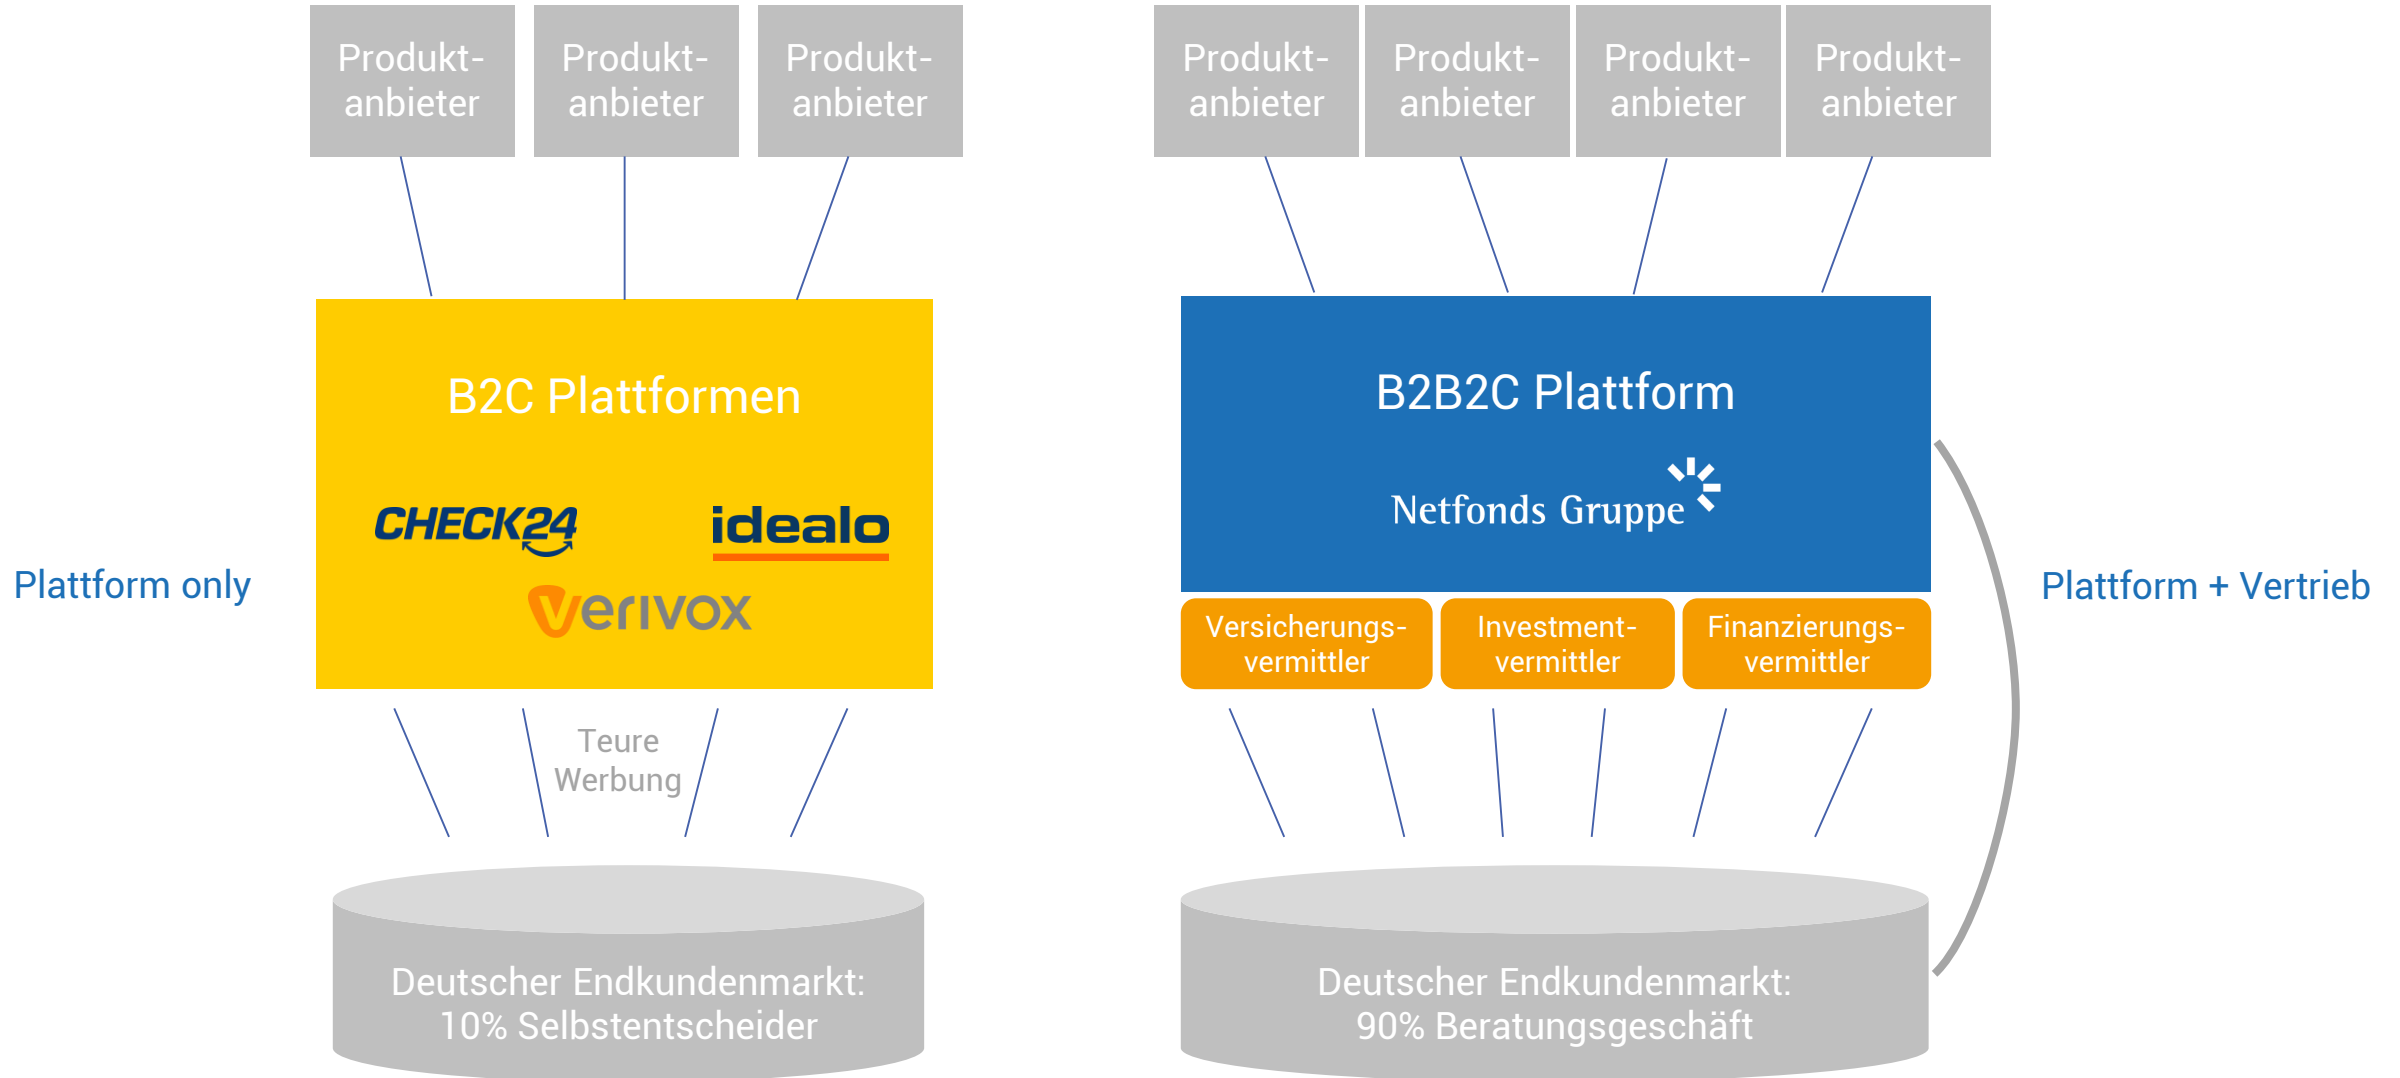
Produktanbieter
Produktanbieter
Produktanbieter

B2C Plattformen

CHECK24
idealo
verivox

Plattform only

Teure Werbung

Deutscher Endkundenmarkt:
10% Selbstentscheider

Produktanbieter
Produktanbieter
Produktanbieter
Produktanbieter

B2B2C Plattform

Netfonds Gruppe

Versicherungsvermittler
Investmentvermittler
Finanzierungsvermittler

Plattform + Vertrieb

Deutscher Endkundenmarkt:
90% Beratungsgeschäft